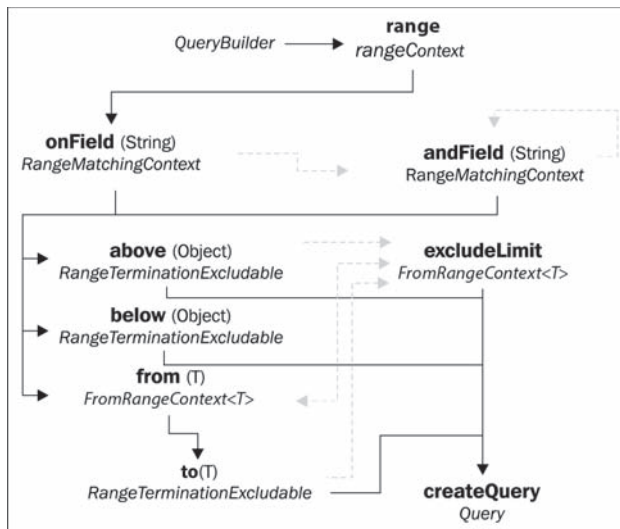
QueryBuilder

range
rangeContext

onField (String)
RangeMatchingContext

andField (String)
RangeMatchingContext

above (Object)
RangeTerminationExcludable

excludeLimit
FromRangeContext<T>

below (Object)
RangeTerminationExcludable

from (T)
FromRangeContext<T>

to(T)
RangeTerminationExcludable

createQuery
Query